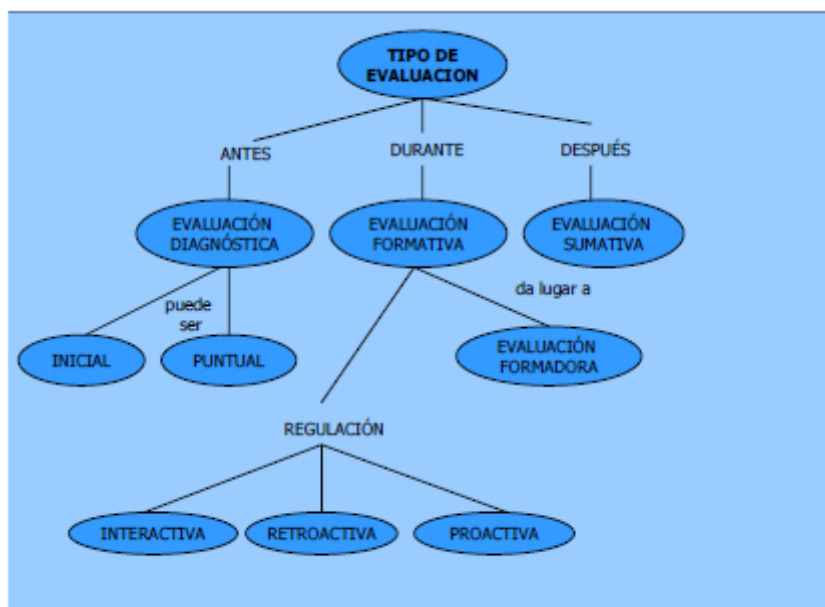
TIPO DE EVALUACION

ANTES

DURANTE

DESPUÉS

EVALUACIÓN DIAGNÓSTICA

EVALUACIÓN FORMATIVA

EVALUACIÓN SUMATIVA

puede ser

da lugar a

INICIAL

PUNTUAL

EVALUACIÓN FORMADORA

REGULACIÓN

INTERACTIVA

RETROACTIVA

PROACTIVA